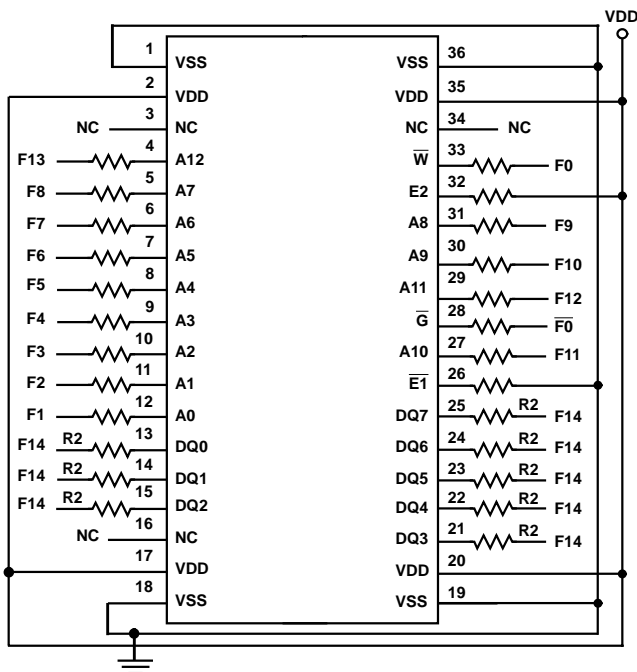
VDD

1 VSS
2 VDD
3 NC NC
F13 4 A12
F8 5 A7
F7 6 A6
F6 7 A5
F5 8 A4
F4 9 A3
F3 10 A2
F2 11 A1
F1 12 A0
F14 R2 13 DQ0
F14 R2 14 DQ1
F14 R2 15 DQ2
NC 16 NC
17 VDD
18 VSS

VSS 36
VDD 35
NC 34 NC
$\overline{W}$ 33 F0
E2 32
A8 31 F9
A9 30 F10
A11 29 F12
$\overline{G}$ 28 $\overline{F0}$
A10 27 F11
$\overline{E1}$ 26
DQ7 25 R2 F14
DQ6 24 R2 F14
DQ5 23 R2 F14
DQ4 22 R2 F14
DQ3 21 R2 F14
VDD 20
VSS 19